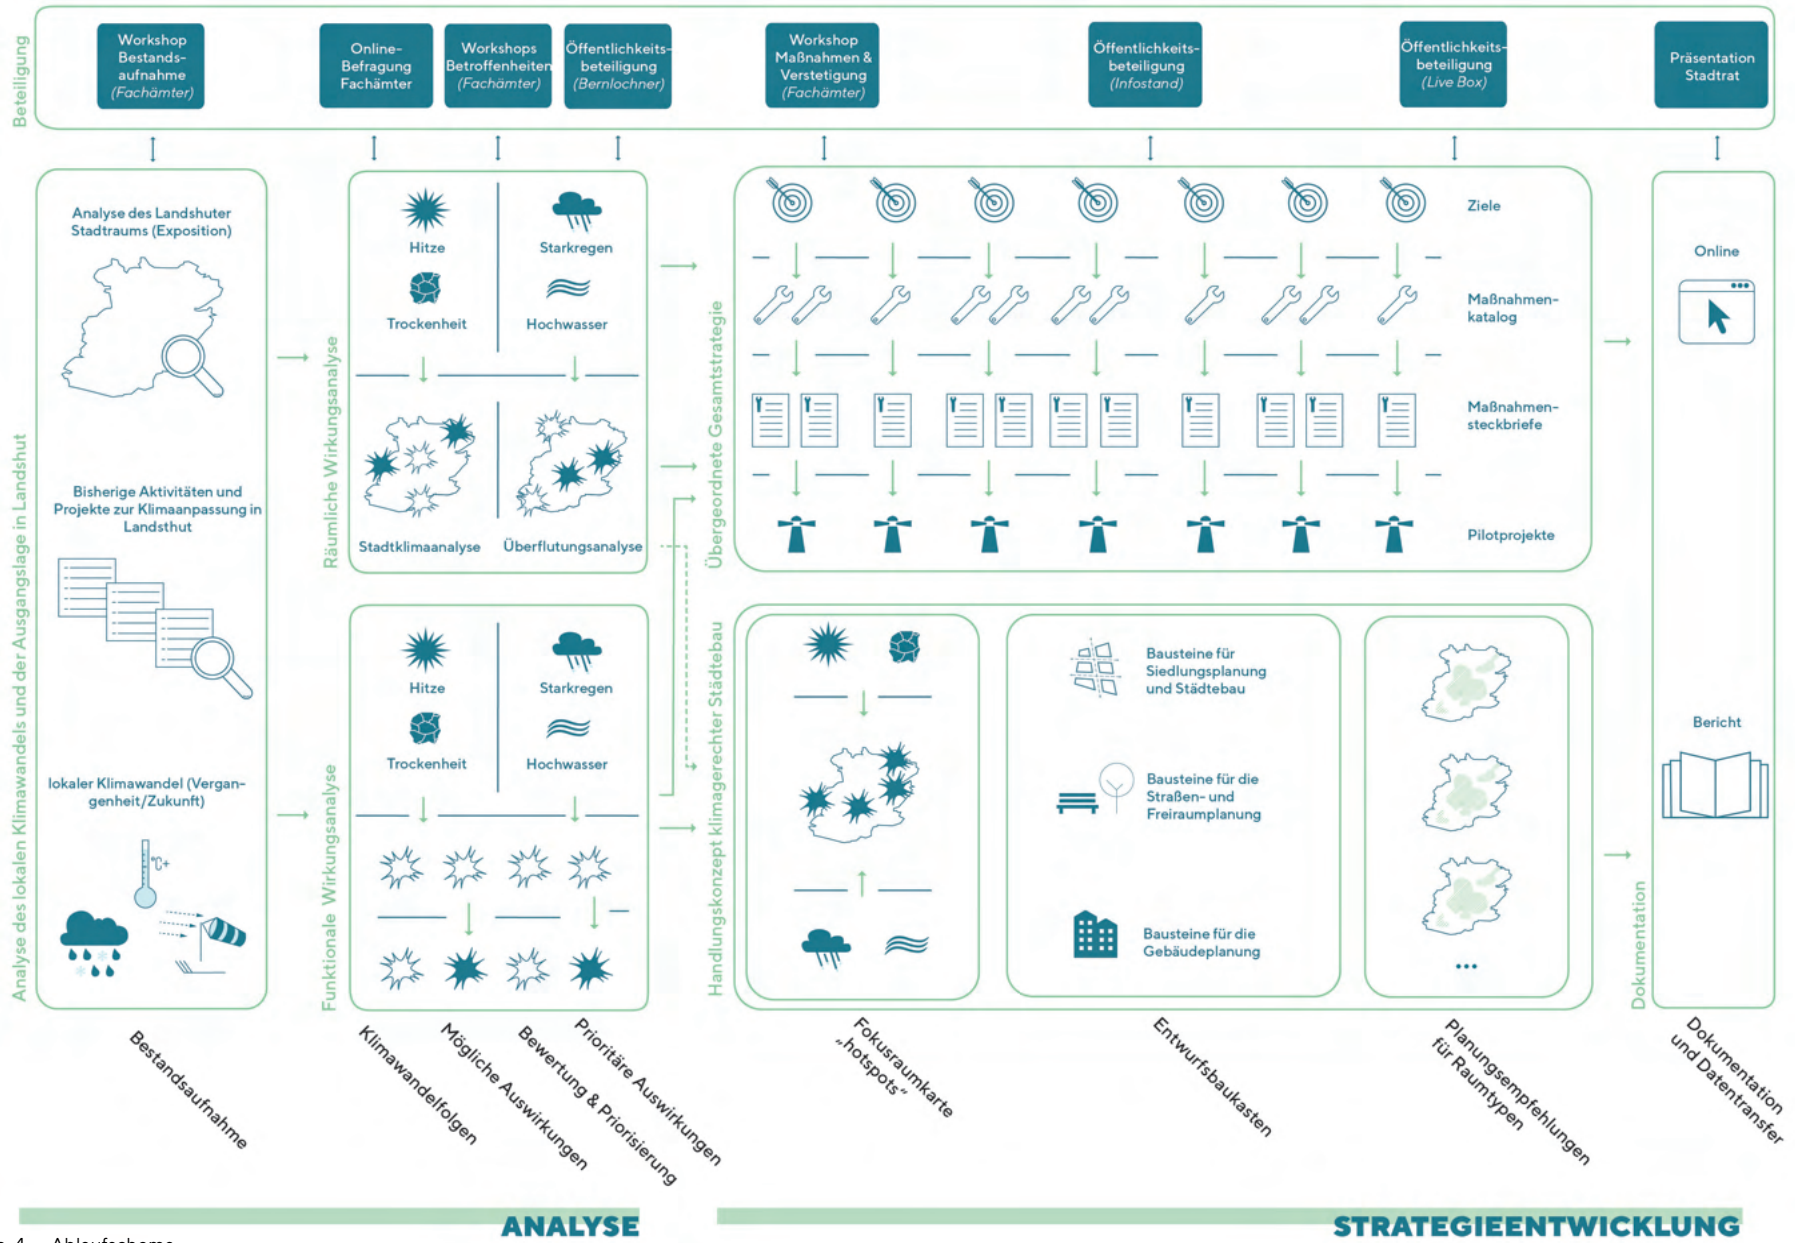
Beteiligung

Workshop Bestands-aufnahme (Fachämter)

Online-Befragung Fachämter

Workshops Betroffenheiten (Fachämter)

Öffentlichkeits-beteiligung (Bernlochner)

Workshop Maßnahmen & Verstetigung (Fachämter)

Öffentlichkeits-beteiligung (Infostand)

Öffentlichkeits-beteiligung (Live Box)

Präsentation Stadtrat

Analyse des lokalen Klimawandels und der Ausgangslage in Landshut

Analyse des Landshuter Stadtraums (Exposition)

Bisherige Aktivitäten und Projekte zur Klimaanpassung in Landshut

lokaler Klimawandel (Vergangenheit/Zukunft)

°C+

Räumliche Wirkungsanalyse

Hitze

Starkregen

Trockenheit

Hochwasser

Stadtklimaanalyse

Überflutungsanalyse

Funktionale Wirkungsanalyse

Hitze

Starkregen

Trockenheit

Hochwasser

Übergeordnete Gesamtstrategie

Ziele

Maßnahmen-katalog

Maßnahmen-steckbriefe

Pilotprojekte

Handlungskonzept klimagerechter Städtebau

Bausteine für Siedlungsplanung und Städtebau

Bausteine für die Straßen- und Freiraumplanung

Bausteine für die Gebäudeplanung

...

Dokumentation

Online

Bericht

Bestandsaufnahme

Klimawandelfolgen

Mögliche Auswirkungen

Bewertung & Priorisierung

Prioritäre Auswirkungen

Fokusraumkarte „hotspots“

Entwurfsbaukasten

Planungsempfehlungen für Raumtypen

Dokumentation und Datentransfer

ANALYSE

STRATEGIEENTWICKLUNG

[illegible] 4 Ablaufschema